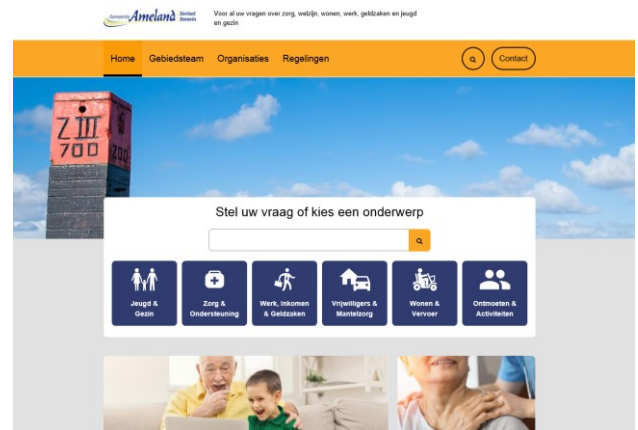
Gemeente Ameland Sociaal Domein

Voor al uw vragen over zorg, welzijn, wonen, werk, geldzaken en jeugd en gezin

Home Gebiedsteam Organisaties Regelingen

Contact

Z III 700 Z00

Stel uw vraag of kies een onderwerp

Jeugd & Gezin

Zorg & Ondersteuning

Werk, Inkomen & Geldzaken

Vrijwilligers & Mantelzorg

Wonen & Vervoer

Ontmoeten & Activiteiten